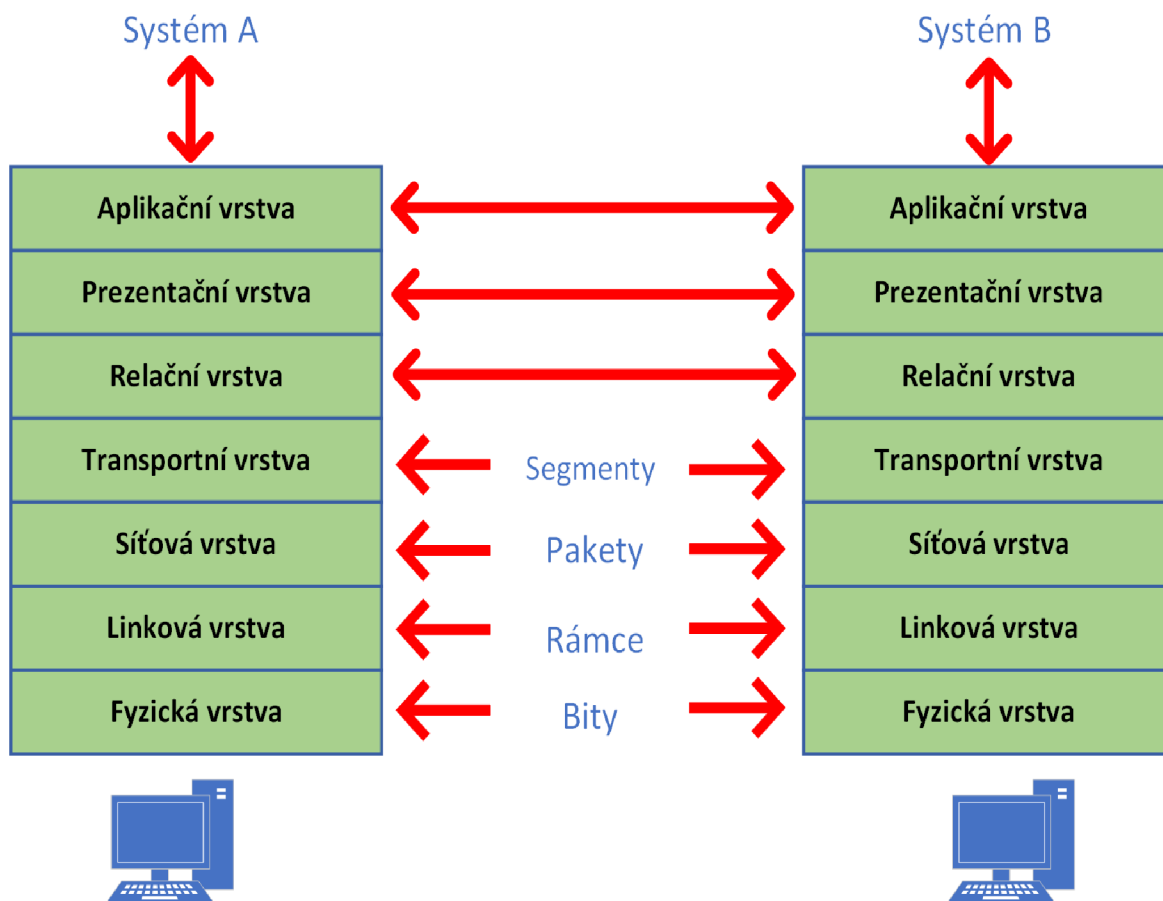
Systém A

Systém B

Aplikační vrstva

Aplikační vrstva

Prezentační vrstva

Prezentační vrstva

Relační vrstva

Relační vrstva

Transportní vrstva

Segmenty

Transportní vrstva

Síťová vrstva

Pakety

Síťová vrstva

Linková vrstva

Rámce

Linková vrstva

Fyzická vrstva

Bity

Fyzická vrstva